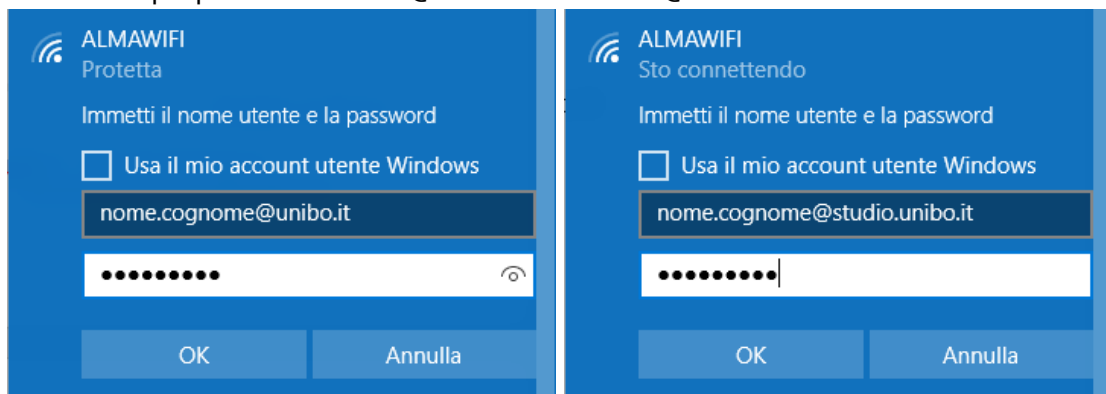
ALMAWIFI
Protetta

Immetti il nome utente e la password

Usa il mio account utente Windows

nome.cognome@unibo.it

•••••••••

OK

Annulla

ALMAWIFI
Sto connettendo

Immetti il nome utente e la password

Usa il mio account utente Windows

nome.cognome@studio.unibo.it

•••••••••

OK

Annulla